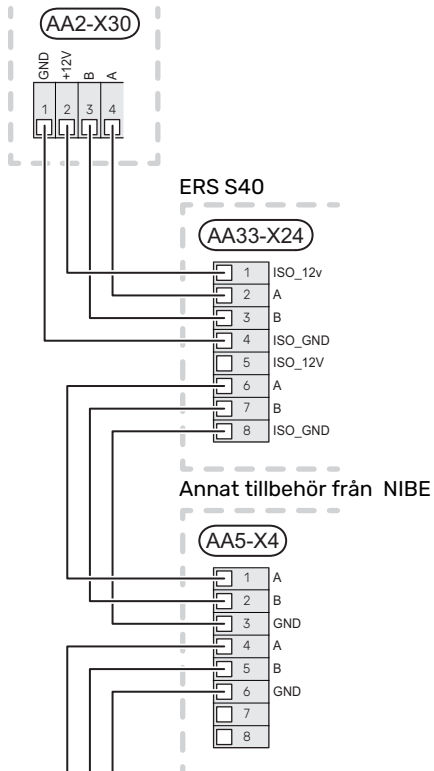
AA2-X30

GND +12V B A

1 2 3 4

ERS S40

AA33-X24

| | |
|---|---|
| 1 | ISO_12v |
| 2 | A |
| 3 | B |
| 4 | ISO_GND |
| 5 | ISO_12V |
| 6 | A |
| 7 | B |
| 8 | ISO_GND |

Annat tillbehör från NIBE

AA5-X4

| | |
|---|---|
| 1 | A |
| 2 | B |
| 3 | GND |
| 4 | A |
| 5 | B |
| 6 | GND |
| 7 | |
| 8 | |